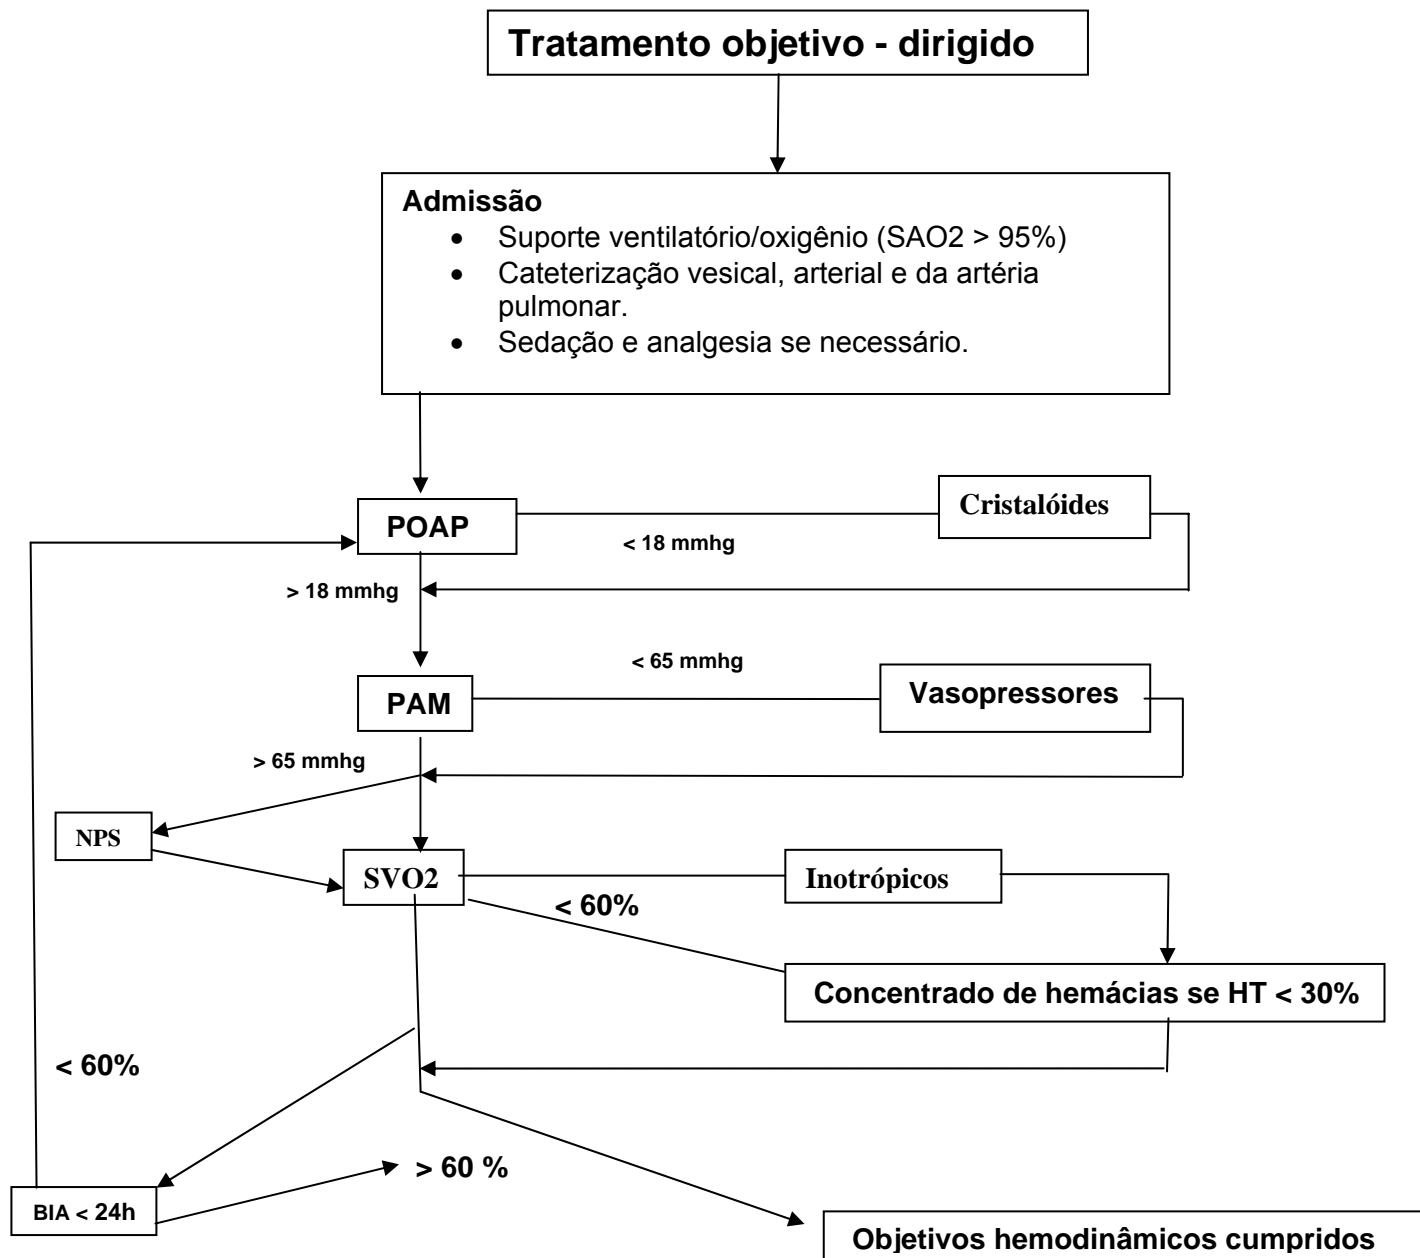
Tratamento objetivo - dirigido

Admissão
- Suporte ventilatório/oxigênio (SAO2 > 95%)
- Cateterização vesical, arterial e da artéria pulmonar.
- Sedação e analgesia se necessário.

POAP

Cristalóides

< 18 mmhg

> 18 mmhg

< 65 mmhg

PAM

Vasopressores

> 65 mmhg

NPS

SVO2

Inotrópicos

< 60%

Concentrado de hemácias se HT < 30%

< 60%

BIA < 24h

> 60 %

Objetivos hemodinâmicos cumpridos